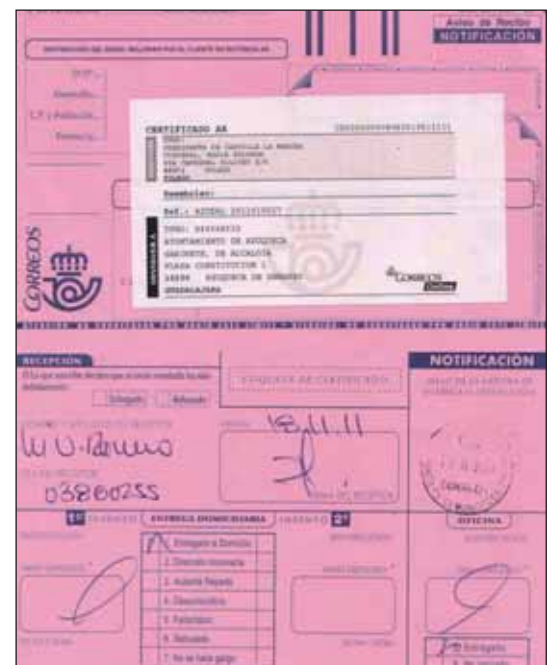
Aviso de Recibo
NOTIFICACIÓN

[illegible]

D.N.I.
Domicilio
C.P. y Población
Provincia

CERTIFICADO AR
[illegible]
Remitente:
Ref.: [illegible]

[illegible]
AYUNTAMIENTO DE AUDIENCIA
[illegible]
PLAZA CONSTITUCION 1
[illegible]
GUADALAJARA

CORREOS

RECEPCIÓN
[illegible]
Entregado
Rehusado

ETIQUETA DE CERTIFICADO

W U. Bermo
03800255
18.11.11

Firma del receptor

NOTIFICACIÓN

1º INTENTO
ENTREGA DOMICILIARIA
INTENTO 2º

1. Entregado a Domicilio
2. Dirección incorrecta
3. Ausente Reparto
4. Desconocido
5. Fallecido
6. Rehusado
7. No se hace cargo

OFICINA

1. Entregado
2. No retirado